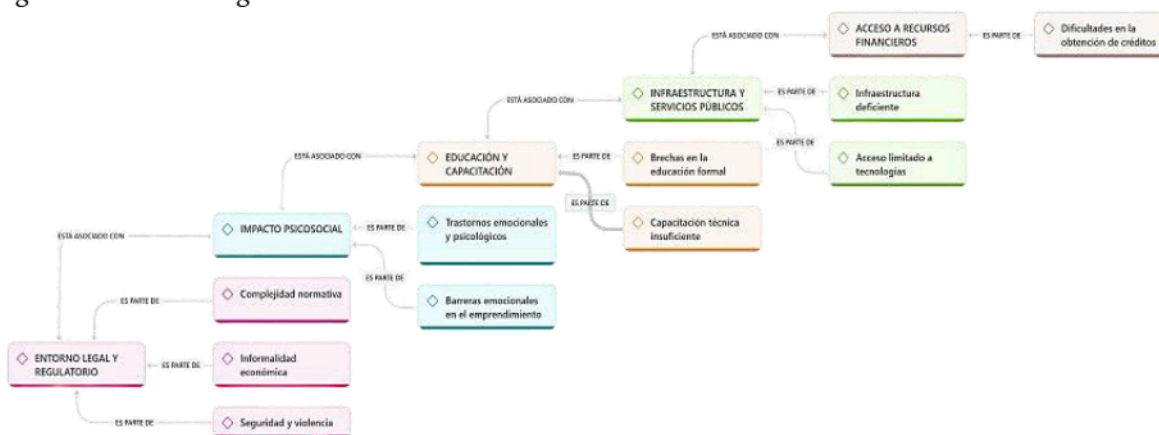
ACCESO A RECURSOS FINANCIEROS

ES PARTE DE

Dificultades en la obtención de créditos

ESTÁ ASOCIADO CON

INFRAESTRUCTURA Y SERVICIOS PÚBLICOS

ES PARTE DE

Infraestructura deficiente

ESTÁ ASOCIADO CON

ES PARTE DE

Acceso limitado a tecnologías

EDUCACIÓN Y CAPACITACIÓN

ES PARTE DE

Brechas en la educación formal

ESTÁ ASOCIADO CON

ES PARTE DE

Capacitación técnica insuficiente

IMPACTO PSICOSOCIAL

ES PARTE DE

Trastornos emocionales y psicológicos

ESTÁ ASOCIADO CON

ES PARTE DE

Barreras emocionales en el emprendimiento

ES PARTE DE

Complejidad normativa

ENTORNO LEGAL Y REGULATORIO

ES PARTE DE

Informalidad económica

ES PARTE DE

Seguridad y violencia